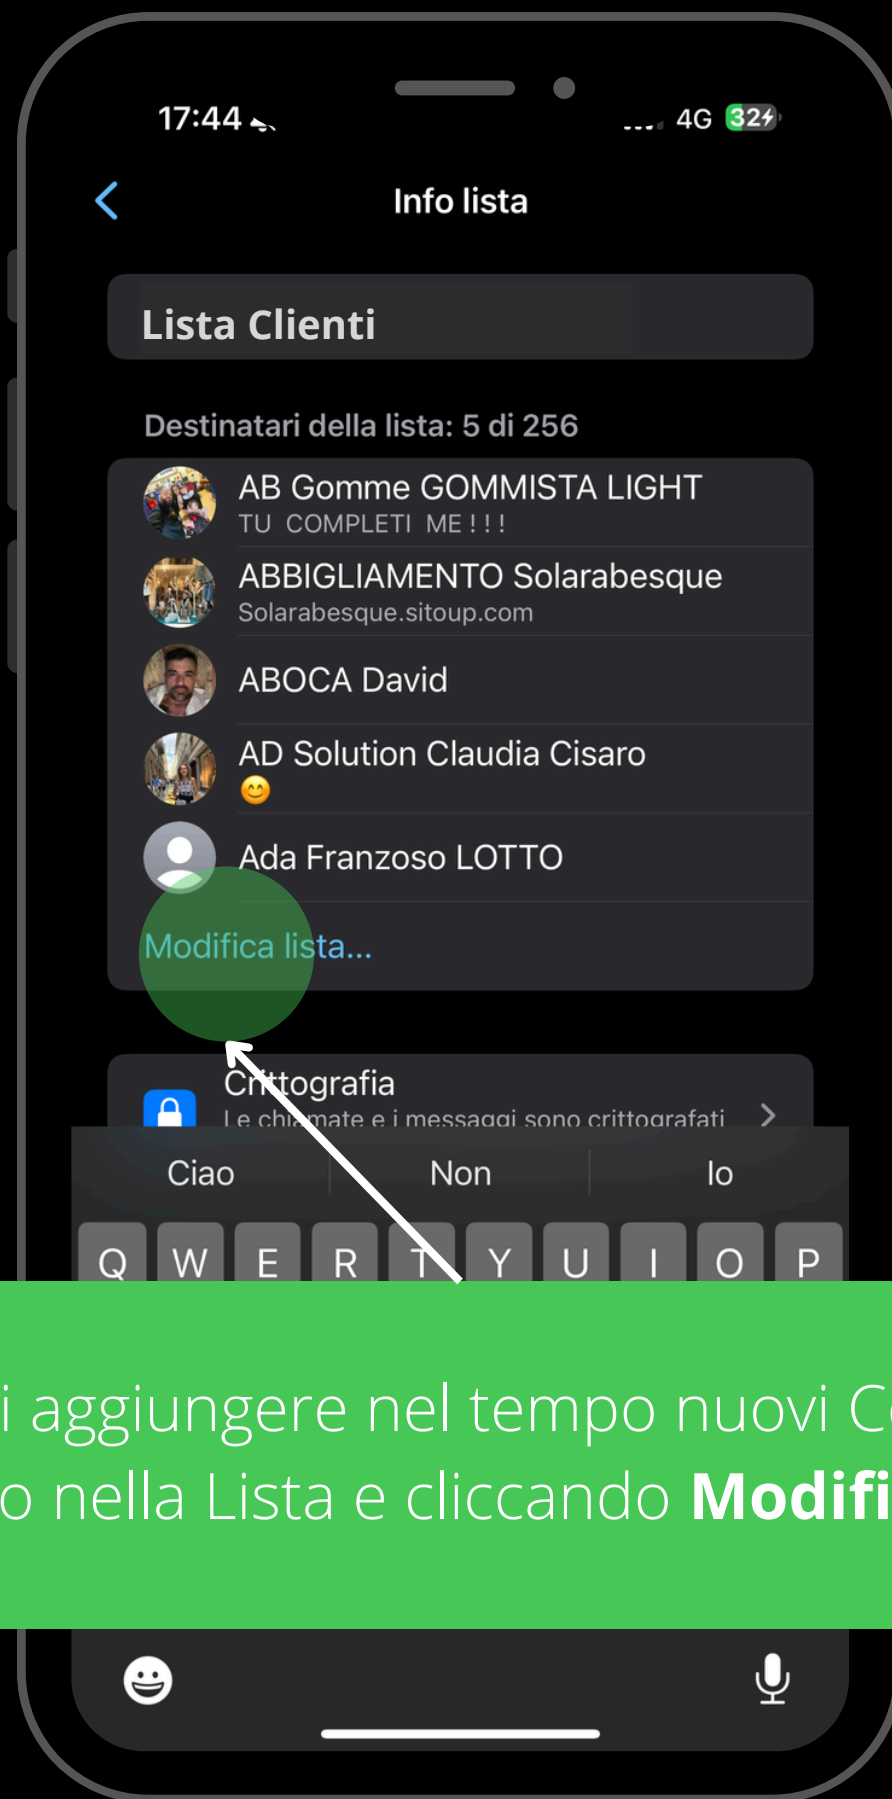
17:44

4G 32

Info lista

Lista Clienti

Destinatari della lista: 5 di 256

AB Gomme GOMMISTA LIGHT
TU COMPLETI ME ! ! !

ABBIGLIAMENTO Solarabesque
Solarabesque.sitoup.com

ABOCA David

AD Solution Claudia Cisaro
😊

Ada Franzoso LOTTO

Modifica lista...

Crittografia
Le chiamate e i messaggi sono crittografati

Ciao | Non | Io

Q W E R T Y U I O P

i aggiungere nel tempo nuovi C
o nella Lista e cliccando **Modifi**